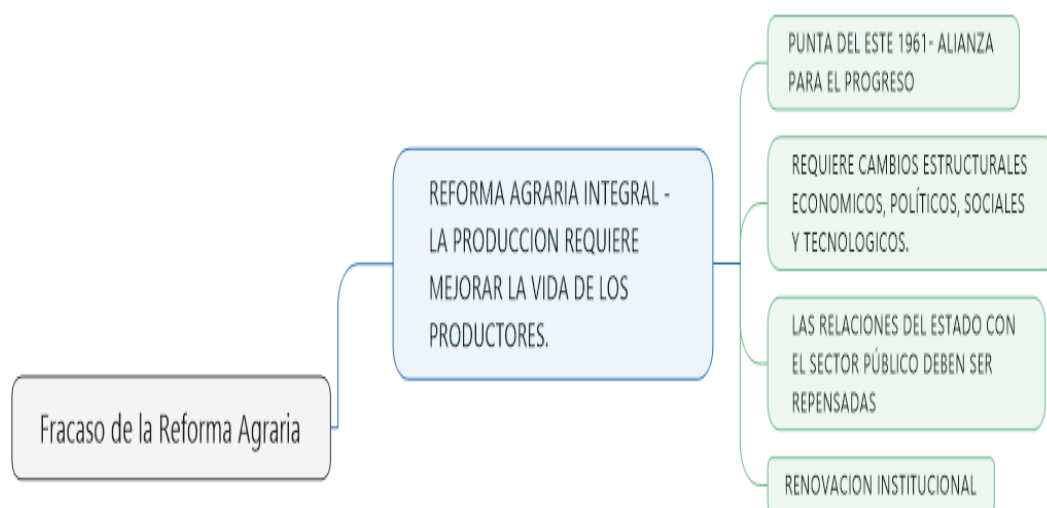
Fracaso de la Reforma Agraria

REFORMA AGRARIA INTEGRAL - LA PRODUCCION REQUIERE MEJORAR LA VIDA DE LOS PRODUCTORES.

PUNTA DEL ESTE 1961- ALIANZA PARA EL PROGRESO

REQUIERE CAMBIOS ESTRUCTURALES ECONOMICOS, POLÍTICOS, SOCIALES Y TECNOLOGICOS.

LAS RELACIONES DEL ESTADO CON EL SECTOR PÚBLICO DEBEN SER REPENSADAS

RENOVACION INSTITUCIONAL